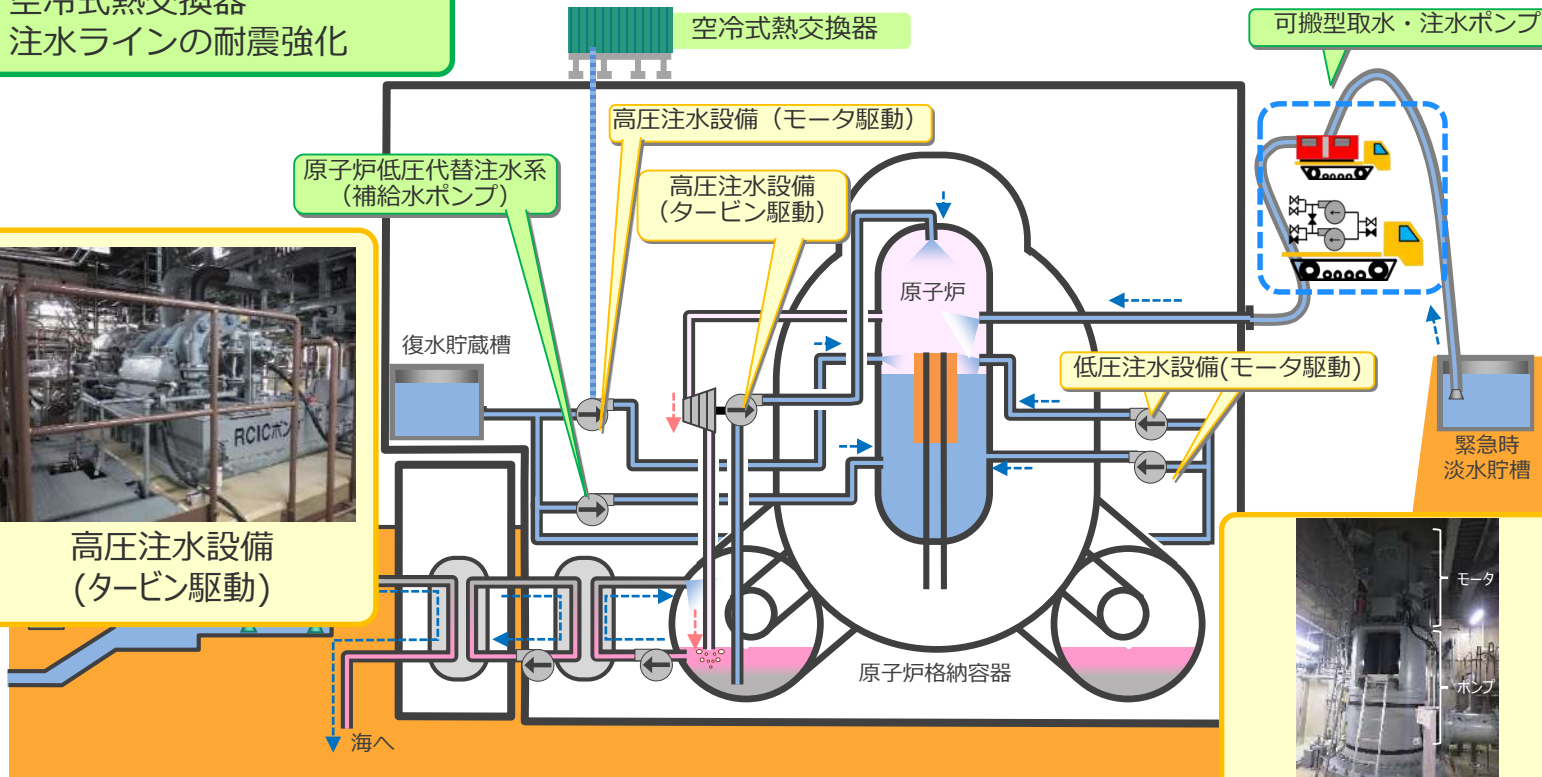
空冷式熱交換器
注水ラインの耐震強化

空冷式熱交換器

可搬型取水・注水ポンプ

高圧注水設備（モータ駆動）

原子炉低圧代替注水系
（補給水ポンプ）

高圧注水設備
（タービン駆動）

原子炉

復水貯蔵槽

低圧注水設備(モータ駆動)

緊急時
淡水貯槽

RCICポン

高圧注水設備
(タービン駆動)

モータ

ポンプ

原子炉格納容器

海へ